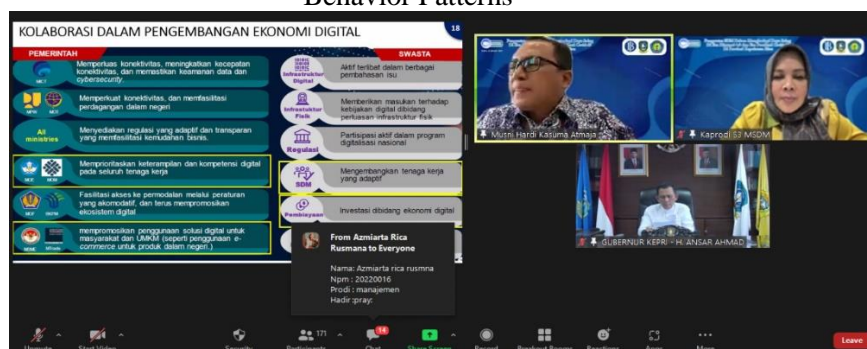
Behavior Patterns

KOLABORASI DALAM PENGEMBANGAN EKONOMI DIGITAL

18

PEMERINTAH

SWASTA

Memperluas konektivitas, meningkatkan kecepatan konektivitas, dan memastikan keamanan data dan cybersecurity.

Memperkuat konektivitas, dan memfasilitasi perdagangan dalam negeri

All ministries

Menyediakan regulasi yang adaptif dan transparan yang memfasilitasi kemudahan bisnis.

Memprioritaskan keterampilan dan kompetensi digital pada seluruh tenaga kerja

Fasilitasi akses ke permodalan melalui peraturan yang akomodatif, dan terus mempromosikan ekosistem digital

mempromosikan penggunaan solusi digital untuk masyarakat dan UMKM (seperti penggunaan e-commerce untuk produk dalam negeri.)

Infrastruktur Digital

Aktif terlibat dalam berbagai pembahasan isu

Infrastruktur Fisik

Memberikan masukan terhadap kebijakan digital dibidang perluasan infrastruktur fisik

Regulasi

Partisipasi aktif dalam program digitalisasi nasional

SDM

Mengembangkan tenaga kerja yang adaptif

Pembiayaan

Investasi dibidang ekonomi digital

From Azmiarta Rica Rusmana to Everyone

Nama: Azmiarta rica rusmna
Npm : 20220016
Prodi : manajemen
Hadir :pray:

Musni Hardi Kasuma Atmaja

Kaprodi S1 MSDM

GUBERNUR KEPRI - H. ANSAR AHMAD

Unmute

Start Video

Security

171

Participants

14

Chat

Share Screen

Record

Breakout Rooms

Reactions

Apps

More

Leave